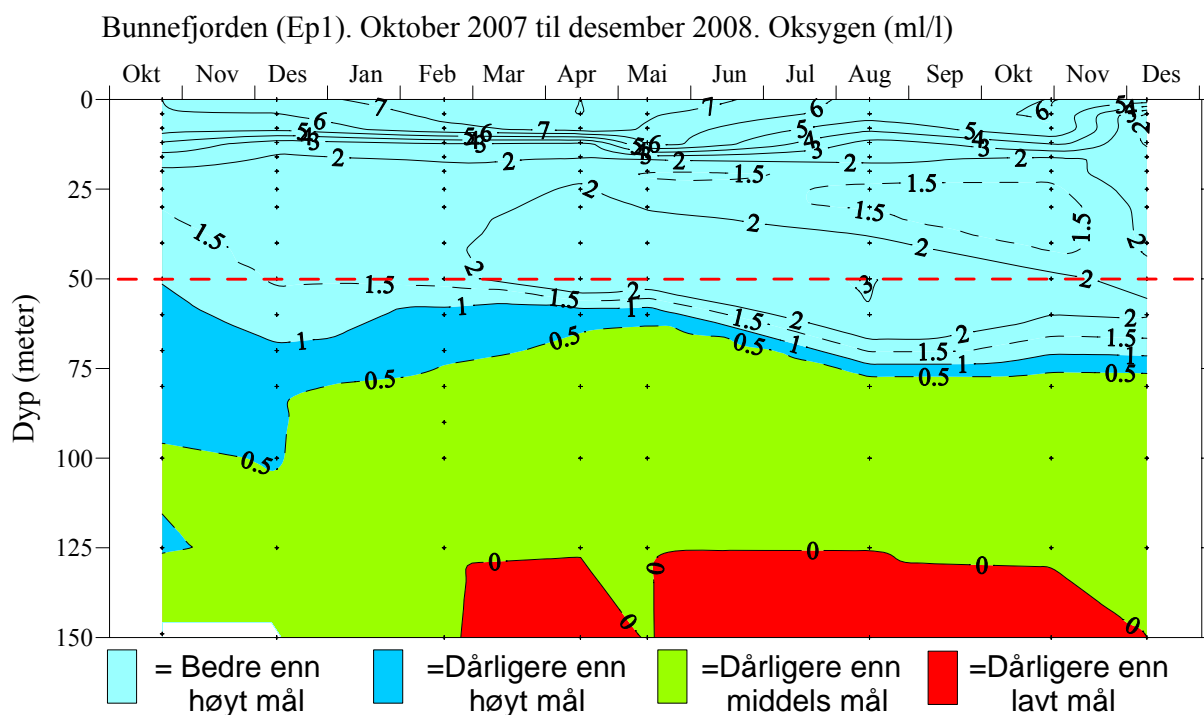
Bunnefjorden (Ep1). Oktober 2007 til desember 2008. Oksygen (ml/l)

Okt Nov Des Jan Feb Mar Apr Mai Jun Jul Aug Sep Okt Nov Des

Dyp (meter)

0
25
50
75
100
125
150

7 6 5 4 3 2 1.5 1 0.5 0

= Bedre enn høyt mål
=Dårligere enn høyt mål
=Dårligere enn middels mål
=Dårligere enn lavt mål